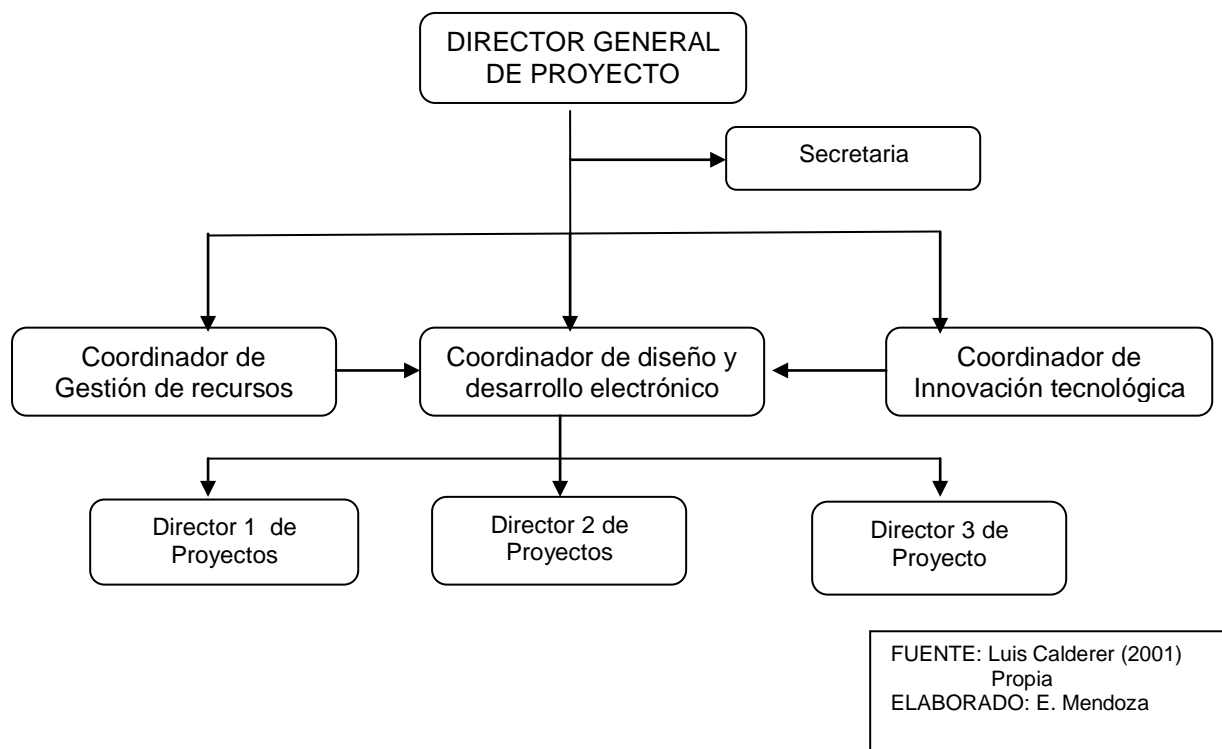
DIRECTOR GENERAL DE PROYECTO

Secretaria

Coordinador de Gestión de recursos

Coordinador de diseño y desarrollo electrónico

Coordinador de Innovación tecnológica

Director 1 de Proyectos

Director 2 de Proyectos

Director 3 de Proyecto

FUENTE: Luis Calderer (2001)
Propia
ELABORADO: E. Mendoza